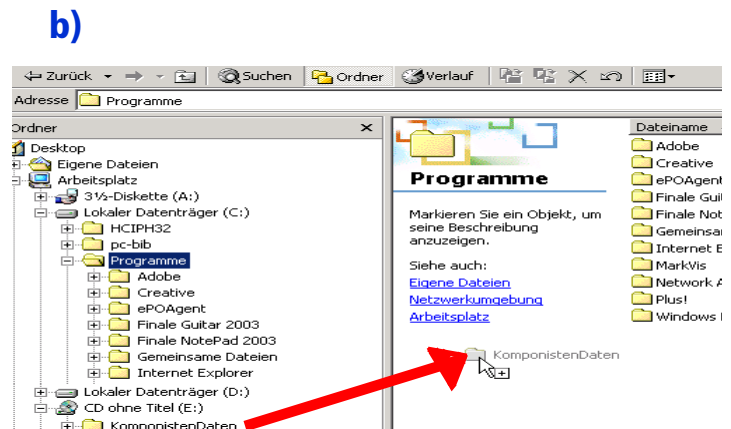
b)

Zurück · → · Suchen Ordner Verlauf

Adresse Programme

Ordner ×

Desktop
Eigene Dateien
Arbeitsplatz
3½-Diskette (A:)
Lokaler Datenträger (C:)
HCIPH32
pc-bib
Programme
Adobe
Creative
ePOAgent
Finale Guitar 2003
Finale NotePad 2003
Gemeinsame Dateien
Internet Explorer
Lokaler Datenträger (D:)
CD ohne Titel (E:)
KomponistenDaten

Programme

Markieren Sie ein Objekt, um seine Beschreibung anzuzeigen.

Siehe auch:
Eigene Dateien
Netzwerkumgebung
Arbeitsplatz

KomponistenDaten

Dateiname
Adobe
Creative
ePOAgent
Finale Gui
Finale Not
Gemeinsa
Internet E
MarkVis
Network A
Plus!
Windows I